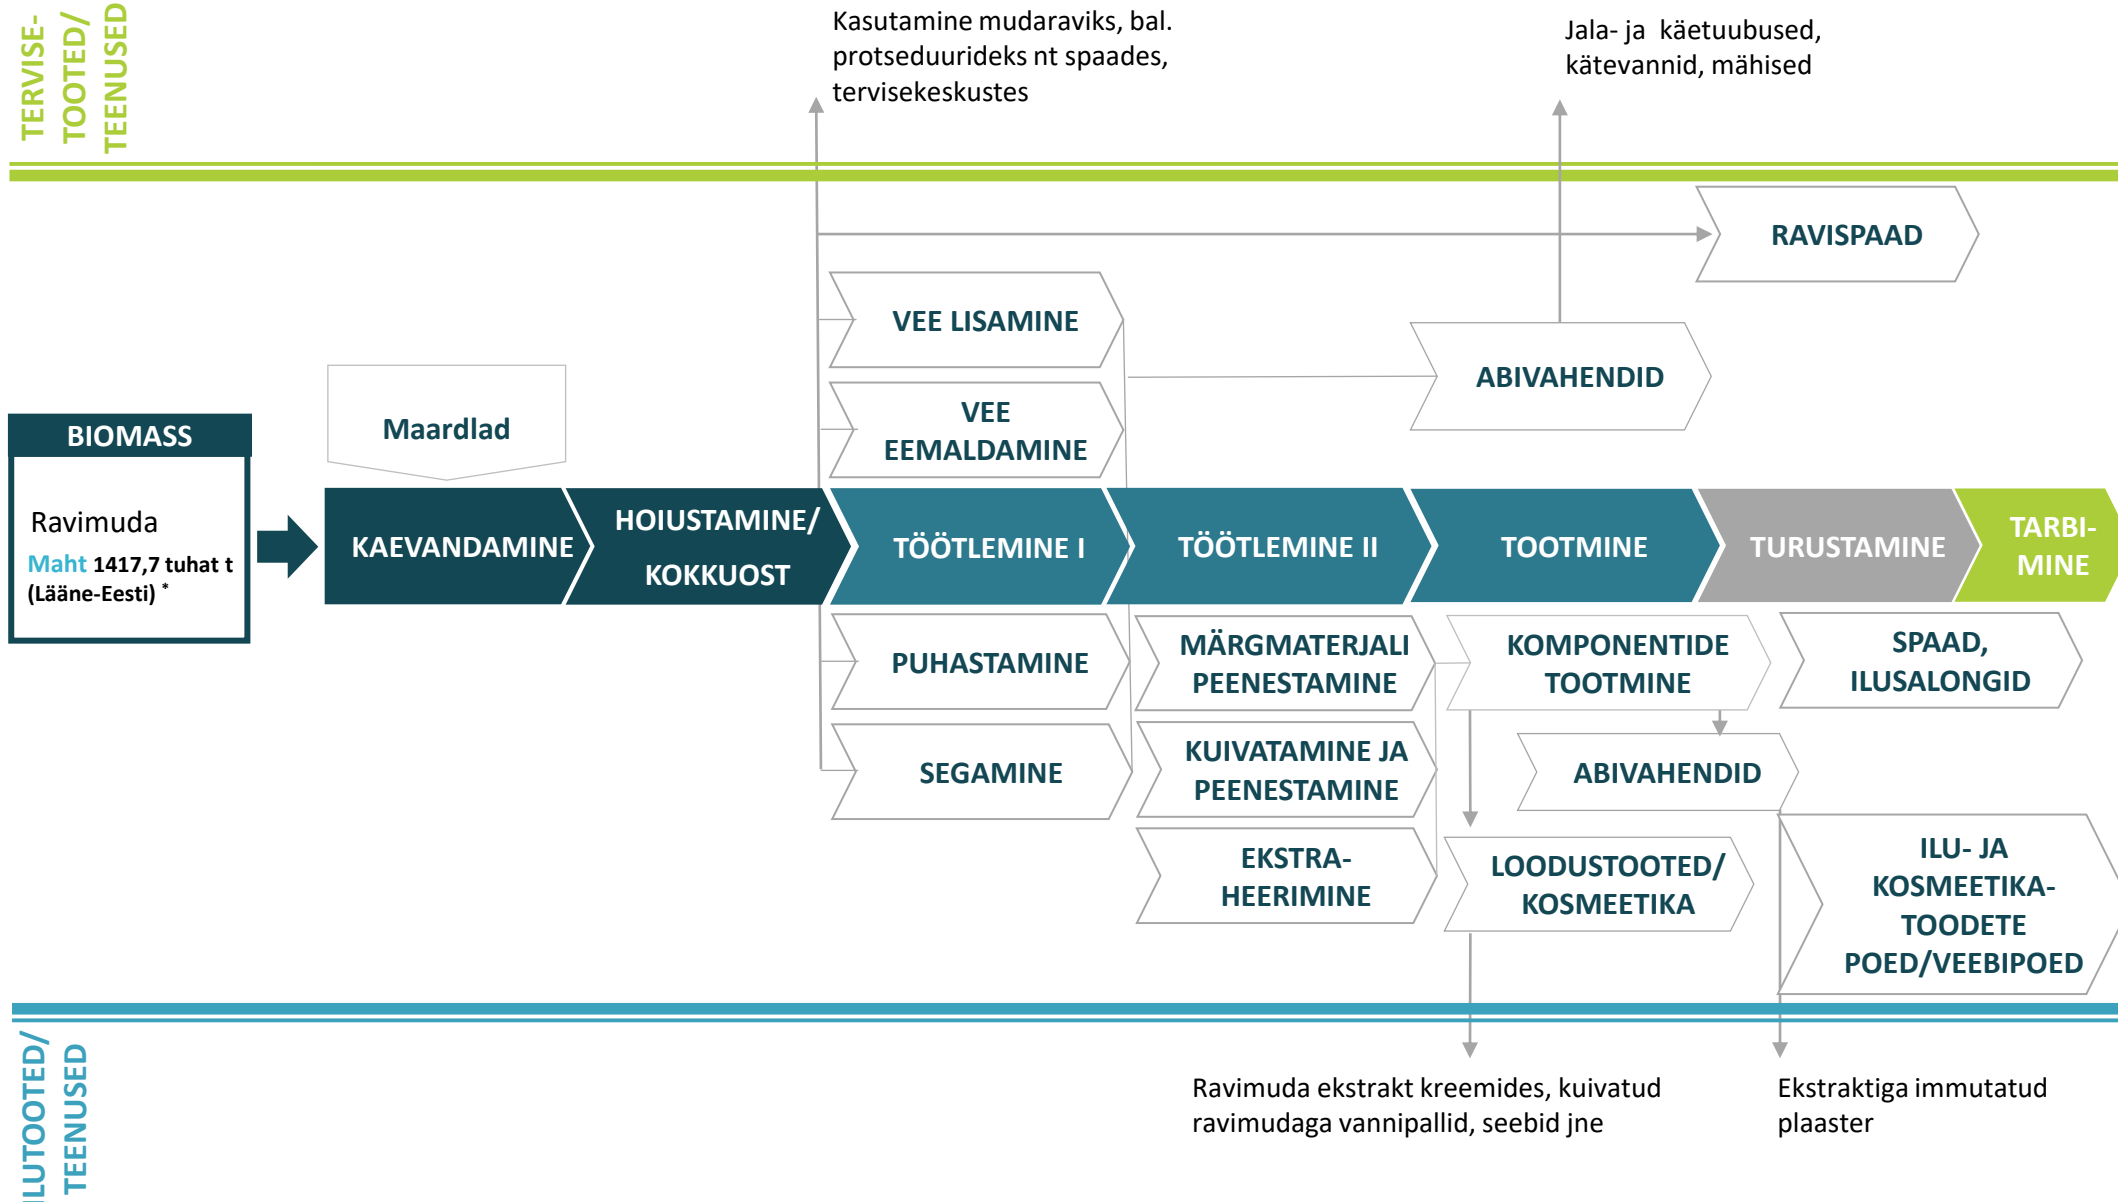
TERVISE-TOOTED/TEENUSED

Kasutamine mudaraviks, bal. protseduurideks nt spaades, tervisekeskustes

Jala- ja käetuubused, kätevannid, mähised

RAVISPAAD

VEE LISAMINE

ABIVAHENDID

VEE EEMALDAMINE

Maardlad

BIOMASS

Ravimuda
Maht 1417,7 tuhat t (Lääne-Eesti) *

KAEVANDAMINE

HOIUSTAMINE/ KOKKUOST

TÖÖTLEMINE I

TÖÖTLEMINE II

TOOTMINE

TURUSTAMINE

TARBI-MINE

PUHASTAMINE

MÄRGMATERJALI PEENESTAMINE

KOMPONENTIDE TOOTMINE

SPAAD, ILUSALONGID

SEGAMINE

KUIVATAMINE JA PEENESTAMINE

ABIVAHENDID

EKSTRA-HEERIMINE

LOODUSTOOTED/ KOSMEETIKA

ILU- JA KOSMEETIKA-TOODETE POED/VEEBIPOED

ILUTOOTED/TEENUSED

Ravimuda ekstrakt kreemides, kuivatud ravimudaga vannipallid, seebid jne

Ekstraktiga immutatud plaaster